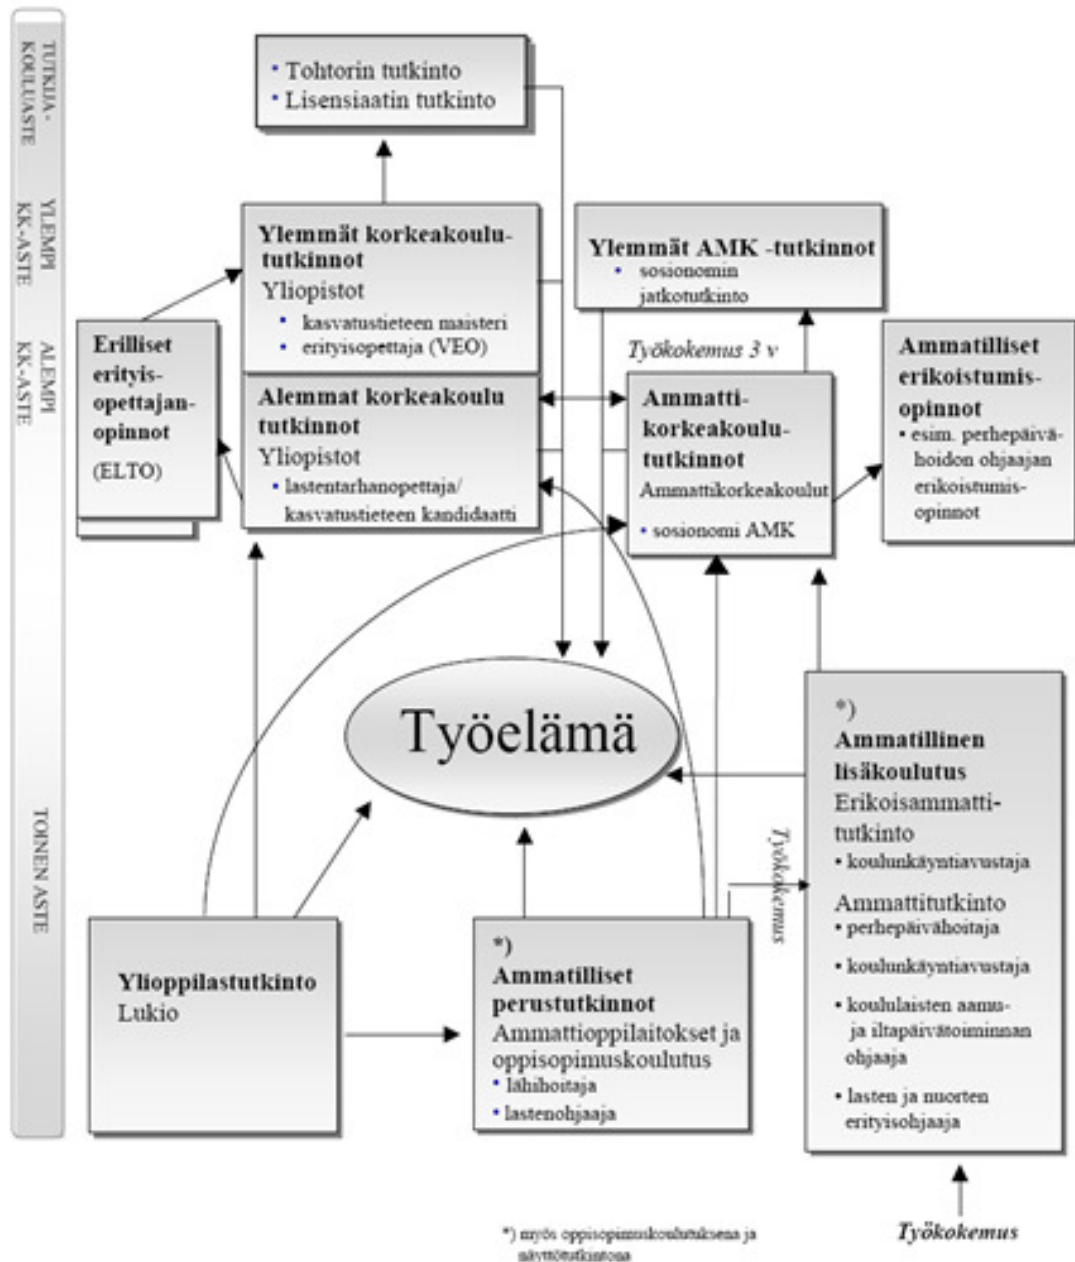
TUTKIJA-KOULUASTE

YLEMPI KK-ASTE

ALEMPI KK-ASTE

TOINEN ASTE

• Tohtorin tutkinto
• Lisensiaatin tutkinto

Ylemmät korkeakoulututkinnot
Yliopistot
• kasvatustieteen maisteri
• erityisopettaja (VEO)

Ylemmät AMK -tutkinnot
• sosionomin jatkotutkinto

Erilliset erityisopettajanopinnot
(ELTO)

Alemmat korkeakoulu tutkinnot
Yliopistot
• lastentarhanopettaja/ kasvatustieteen kandidaatti

Työkokemus 3 v

Ammattikorkeakoulututkinnot
Ammattikorkeakoulut
• sosionomi AMK

Ammatilliset erikoistumisopinnot
• esim. perhepäivähoidon ohjaajan erikoistumisopinnot

Työelämä

*)
Ammatillinen lisäkoulutus
Erikoisammattitutkinto
• koulunkäyntiavustaja
Ammattitutkinto
• perhepäivähoitaja
• koulunkäyntiavustaja
• koululaisten aamu- ja iltapäivätoiminnan ohjaaja
• lasten ja nuorten erityisohjaaja

Työkokemus

Ylioppilastutkinto
Lukio

*)
Ammatilliset perustutkinnot
Ammattioppilaitokset ja oppisopimuskoulutus
• lähihoitaja
• lastenohjaaja

*) myös oppisopimuskoulutuksena ja näyttötutkintona

Työkokemus